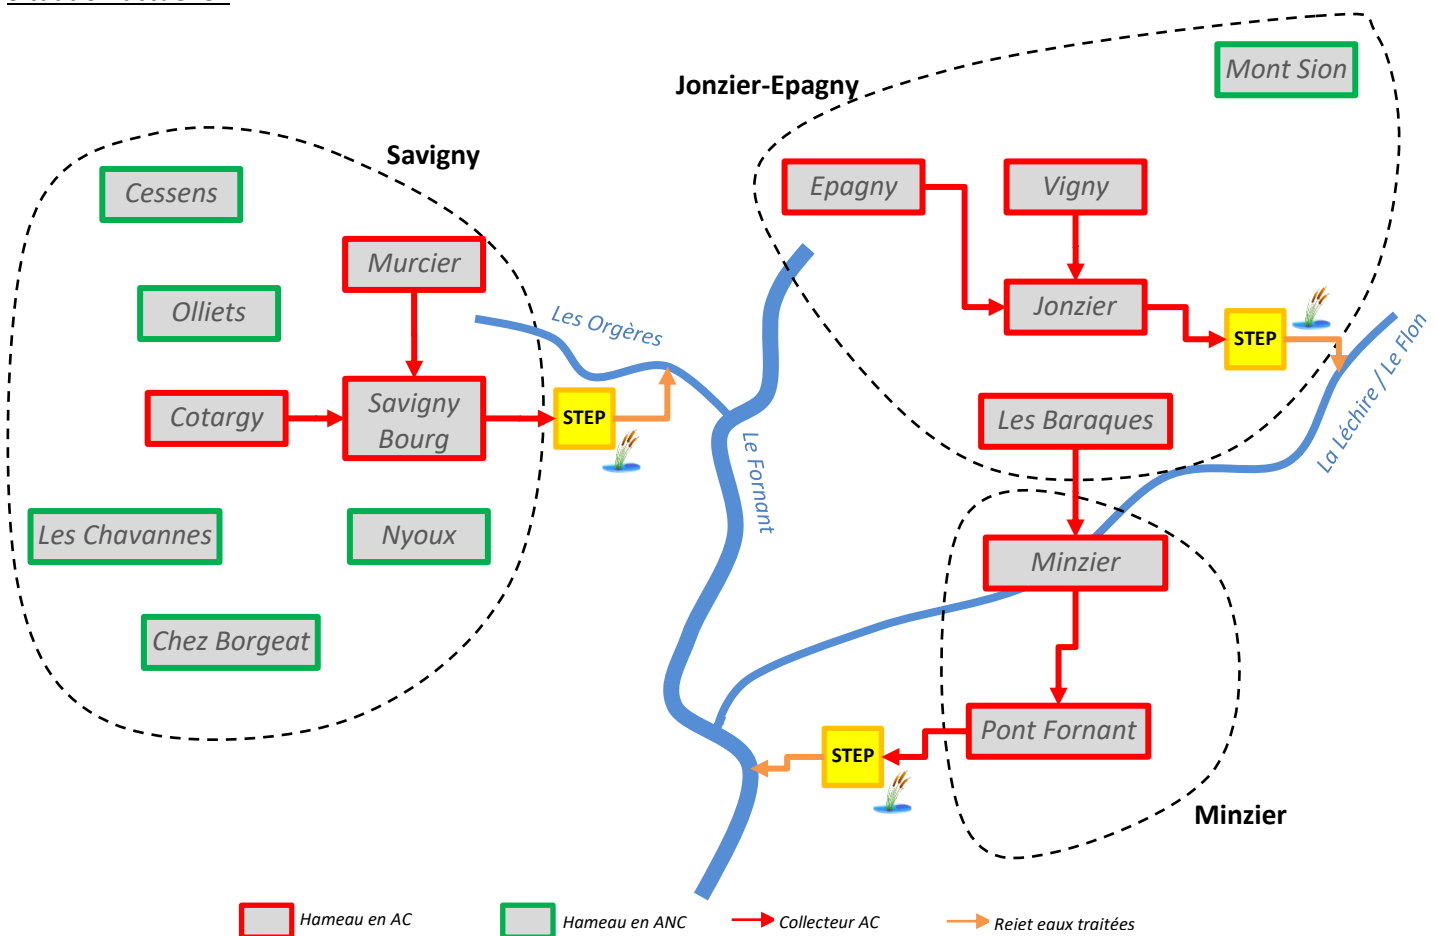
Jonzier-Epagny

Mont Sion

Savigny

Cessens

Epagny

Vigny

Murcier

Olliets

Les Orgères

Jonzier

STEP

Cotargy

Savigny Bourg

STEP

Le Fornant

La Léchire / Le Flon

Les Baraques

Les Chavannes

Nyoux

Minzier

Chez Borgeat

Pont Fornant

STEP

Minzier

Hameau en AC

Hameau en ANC

Collecteur AC

Rejet eaux traitées